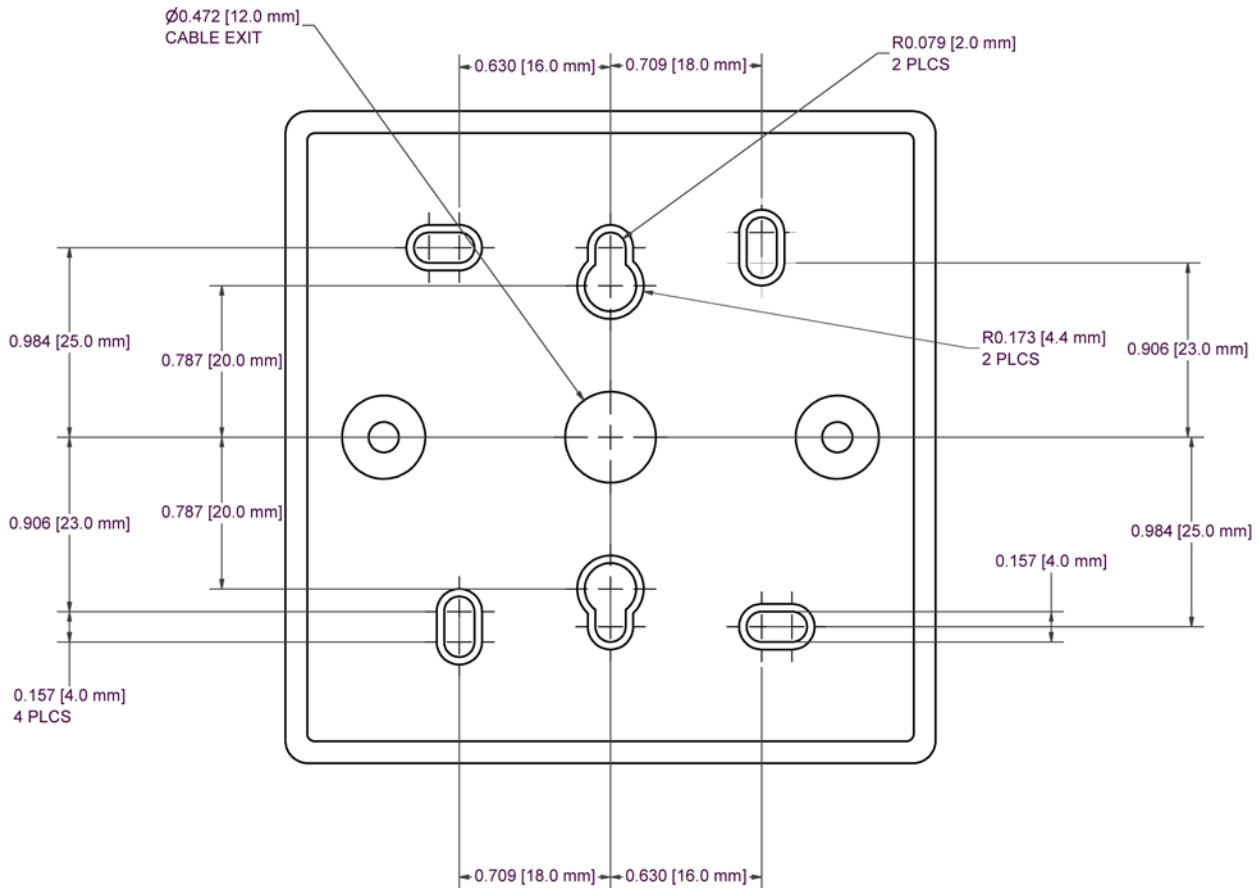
Ø0.472 [12.0 mm]
CABLE EXIT

0.630 [16.0 mm]
0.709 [18.0 mm]

R0.079 [2.0 mm]
2 PLCS

0.984 [25.0 mm]

0.787 [20.0 mm]

R0.173 [4.4 mm]
2 PLCS

0.906 [23.0 mm]

0.906 [23.0 mm]

0.787 [20.0 mm]

0.984 [25.0 mm]

0.157 [4.0 mm]

0.157 [4.0 mm]
4 PLCS

0.709 [18.0 mm]
0.630 [16.0 mm]